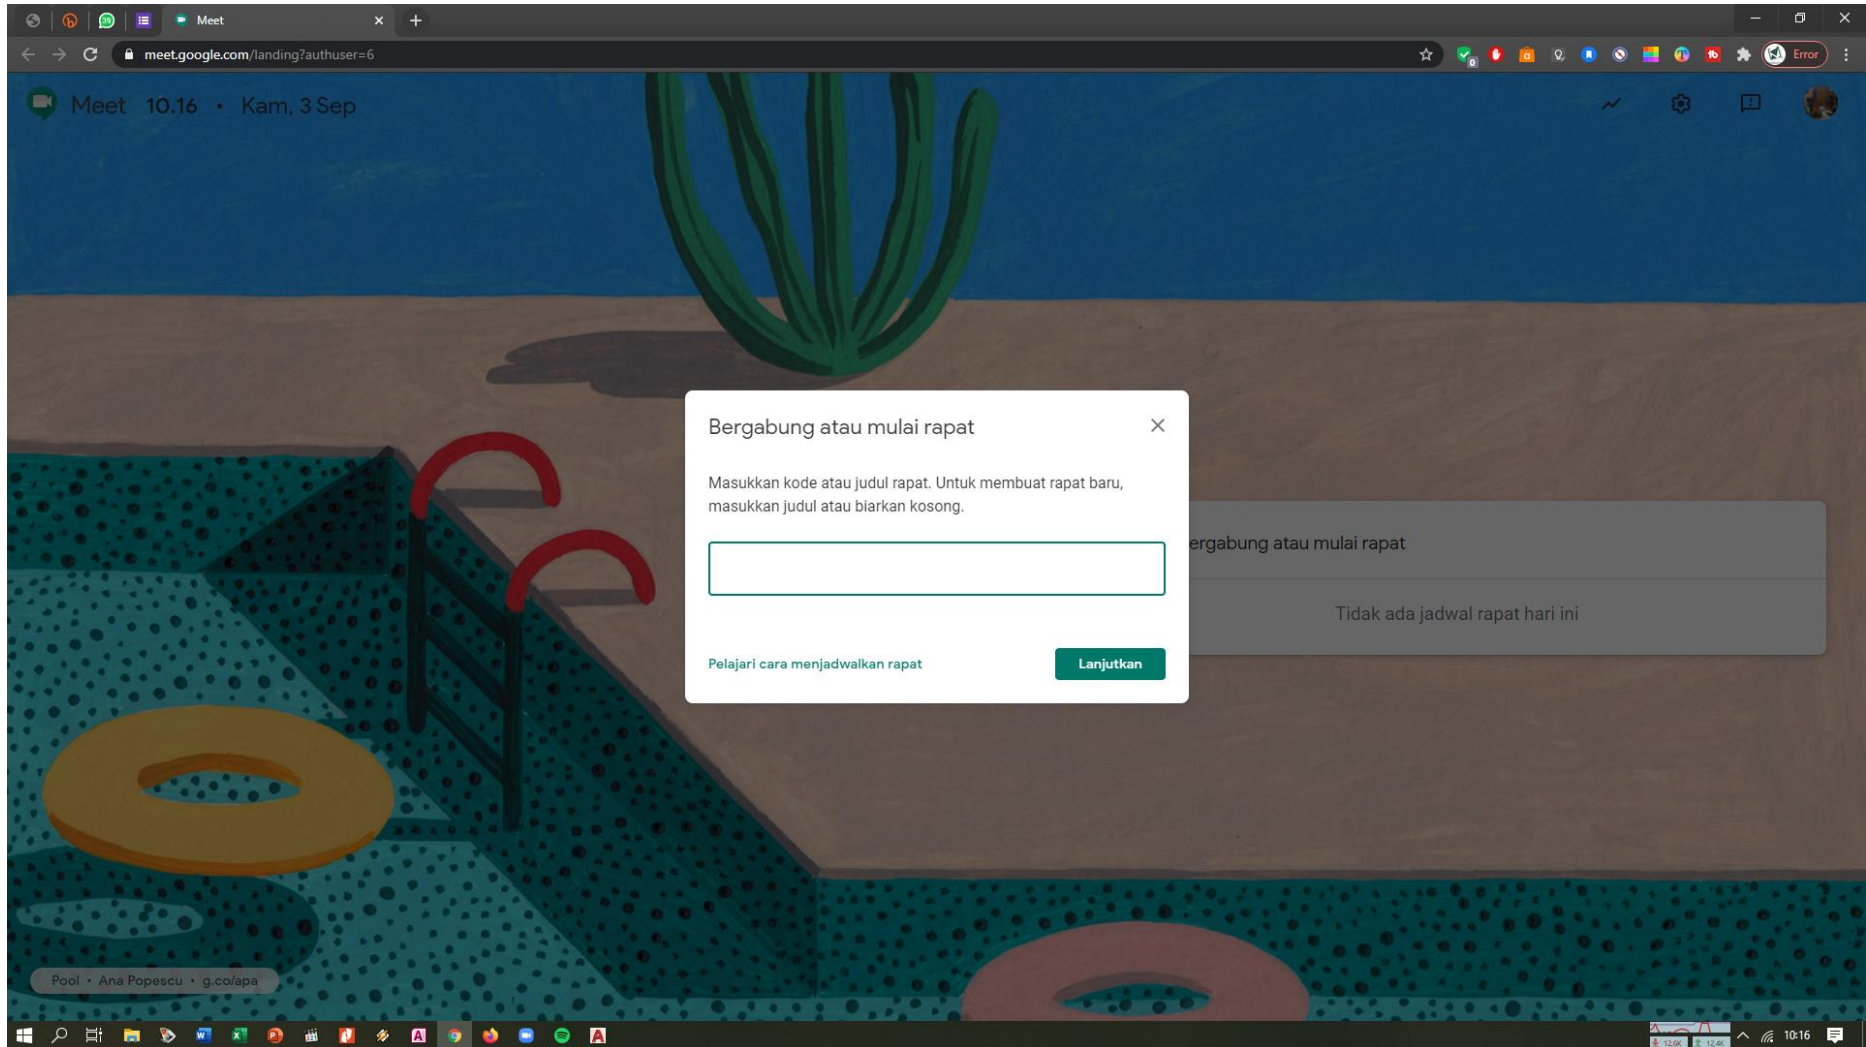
Meet

meet.google.com/landing?authuser=6

Error

Meet 10.16 • Kam, 3 Sep

Bergabung atau mulai rapat

Masukkan kode atau judul rapat. Untuk membuat rapat baru, masukkan judul atau biarkan kosong.

Pelajari cara menjadwalkan rapat

Lanjutkan

ergabung atau mulai rapat

Tidak ada jadwal rapat hari ini

Pool • Ana Popescu • g.co/apa

10:16